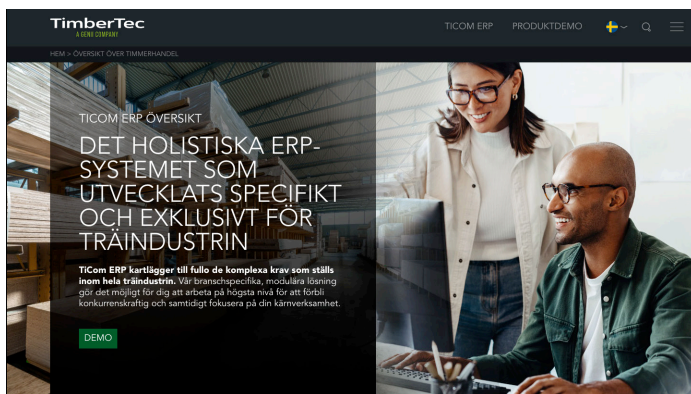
TimberTec
A GENIX COMPANY

TICOM ERP PRODUKTDEMO

HEM > ÖVERSIKT ÖVER TIMMERHANDEL

TICOM ERP ÖVERSIKT

DET HOLISTISKA ERP-SYSTEMET SOM UTVECKLATS SPECIFIKT OCH EXKLUSIVT FÖR TRÄINDUSTRIN

TiCom ERP kartlägger till fullo de komplexa krav som ställs inom hela träindustrin. Vår branschspecifika, modulära lösning gör det möjligt för dig att arbeta på högsta nivå för att förbli konkurrenskraftig och samtidigt fokusera på din kärnverksamhet.

DEMO